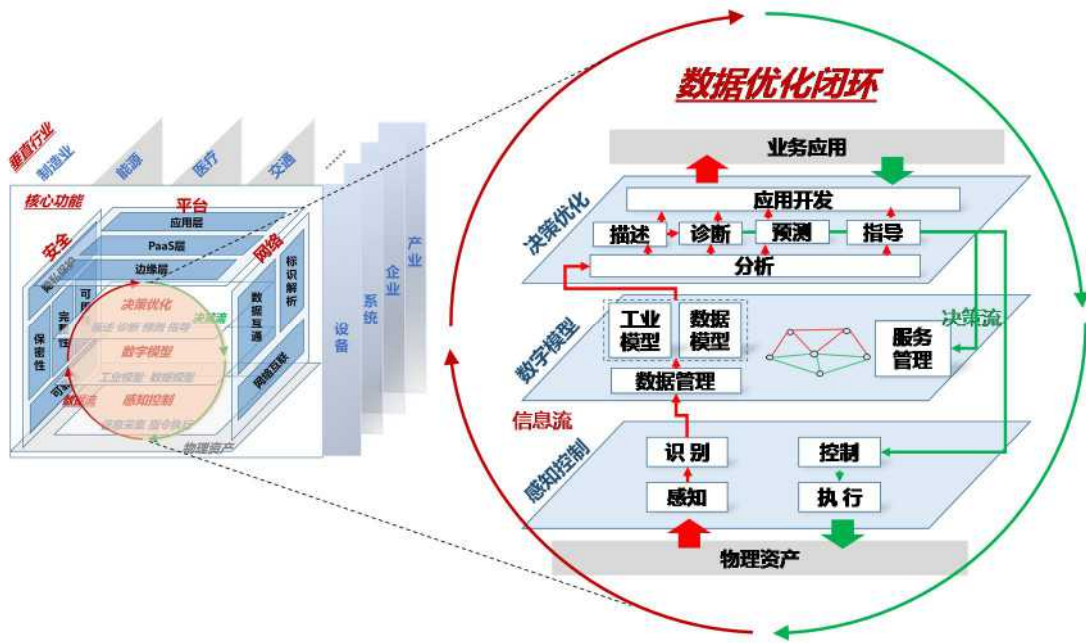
垂直行业
制造业
能源
医疗
交通
......
核心功能
平台
应用层
PaaS层
边缘层
安全
网络
隐私保护
标识解析
可靠性
完整性
保密性
可用性
数据互通
网络互联
决策优化
描述 诊断 预测 指导
决策流
数字模型
工业模型 数据模型
信息流
感知控制
感知采集 指令执行
物理资产
设备
系统
企业
产业

数据优化闭环
业务应用
决策优化
应用开发
描述
诊断
预测
指导
分析
数字模型
工业模型
数据模型
数据管理
服务管理
决策流
信息流
感知控制
识别
感知
控制
执行
物理资产